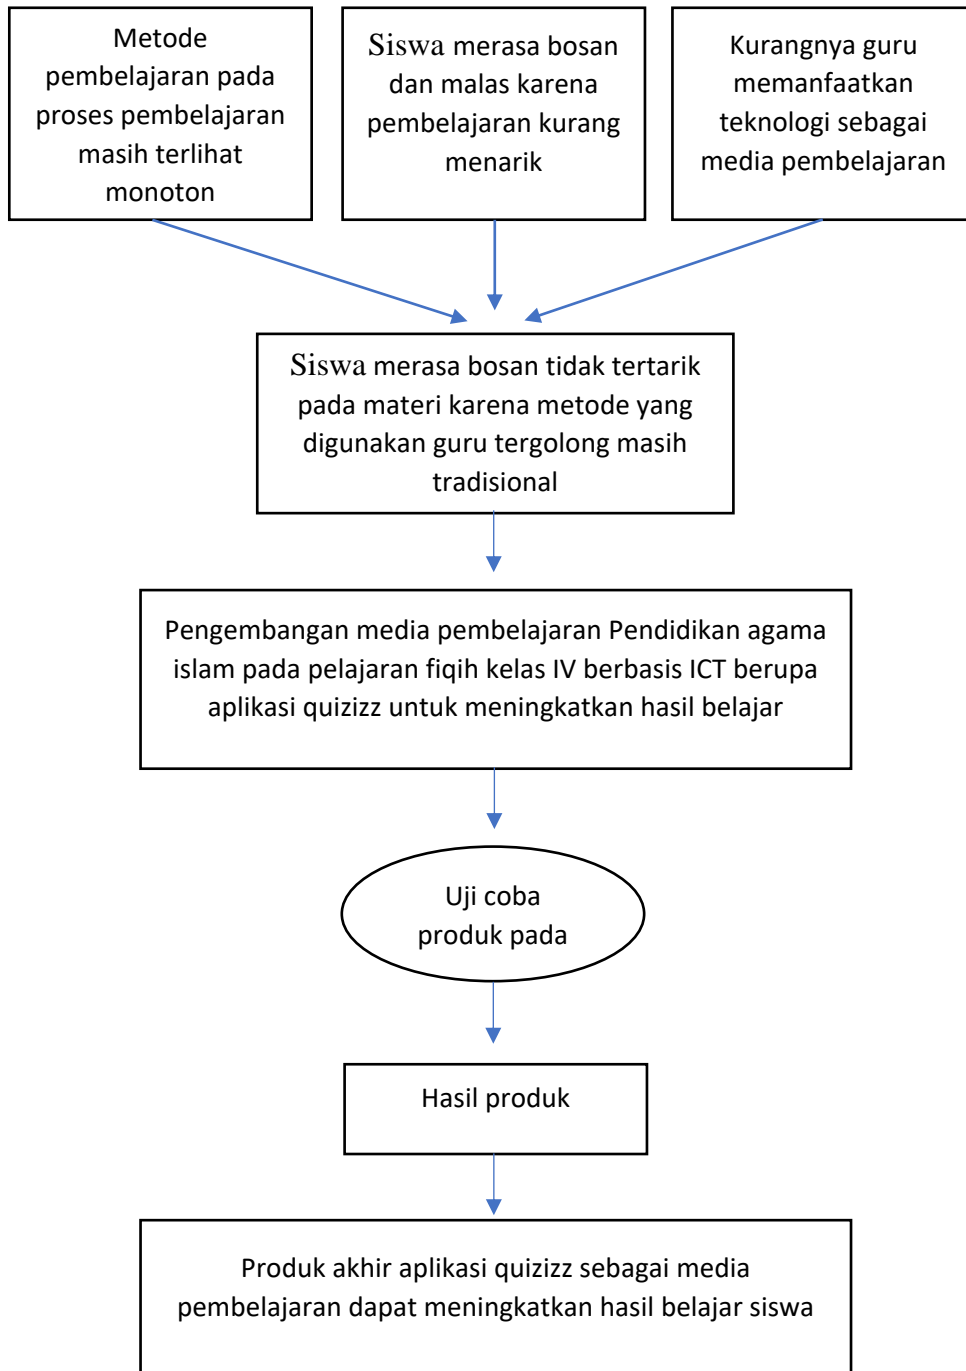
Metode pembelajaran pada proses pembelajaran masih terlihat monoton

Siswa merasa bosan dan malas karena pembelajaran kurang menarik

Kurangnya guru memanfaatkan teknologi sebagai media pembelajaran

Siswa merasa bosan tidak tertarik pada materi karena metode yang digunakan guru tergolong masih tradisional

Pengembangan media pembelajaran Pendidikan agama islam pada pelajaran fiqih kelas IV berbasis ICT berupa aplikasi quizizz untuk meningkatkan hasil belajar

Uji coba produk pada

Hasil produk

Produk akhir aplikasi quizizz sebagai media pembelajaran dapat meningkatkan hasil belajar siswa